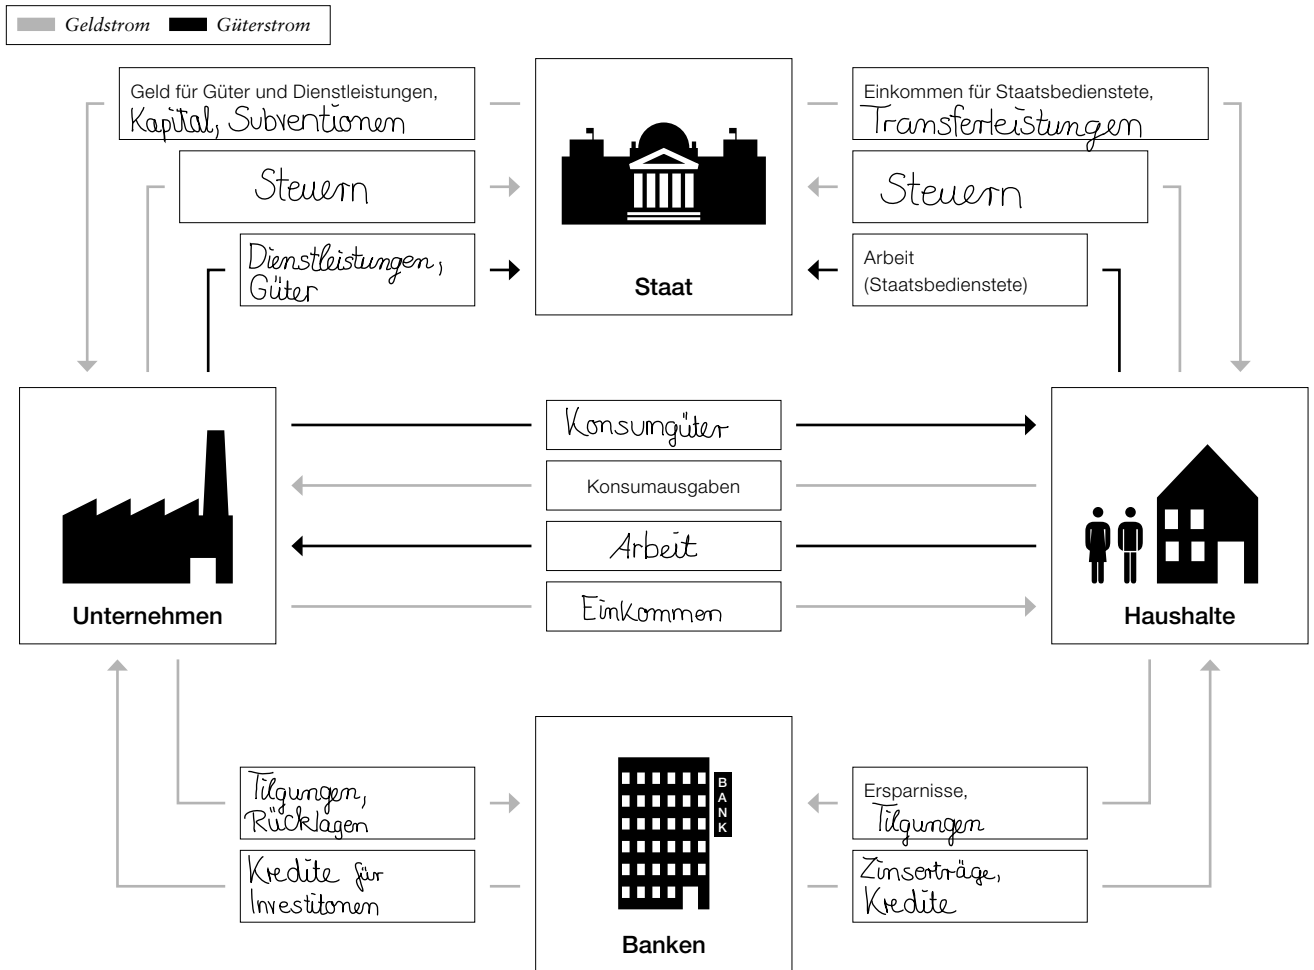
Geldstrom Güterstrom

Geld für Güter und Dienstleistungen, Kapital, Subventionen

Steuern

Dienstleistungen, Güter

Staat

Einkommen für Staatsbedienstete, Transferleistungen

Steuern

Arbeit (Staatsbedienstete)

Unternehmen

Konsumgüter

Konsumausgaben

Arbeit

Einkommen

Haushalte

Tilgungen, Rücklagen

Kredite für Investitionen

BANK

Banken

Ersparnisse, Tilgungen

Zinserträge, Kredite